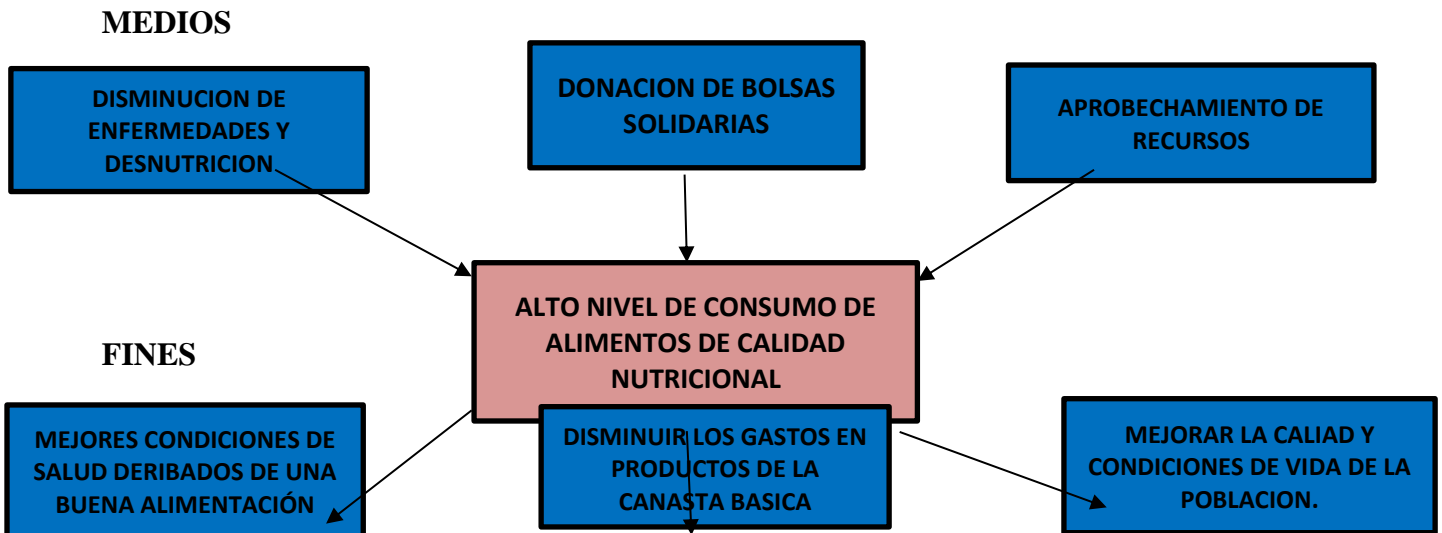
MEDIOS

DISMINUCION DE ENFERMEDADES Y DESNUTRICION

DONACION DE BOLSAS SOLIDARIAS

APROBECHAMIENTO DE RECURSOS

ALTO NIVEL DE CONSUMO DE ALIMENTOS DE CALIDAD NUTRICIONAL

FINES

MEJORES CONDICIONES DE SALUD DERIBADOS DE UNA BUENA ALIMENTACIÓN

DISMINUIR LOS GASTOS EN PRODUCTOS DE LA CANASTA BASICA

MEJORAR LA CALIAD Y CONDICIONES DE VIDA DE LA POBLACION.